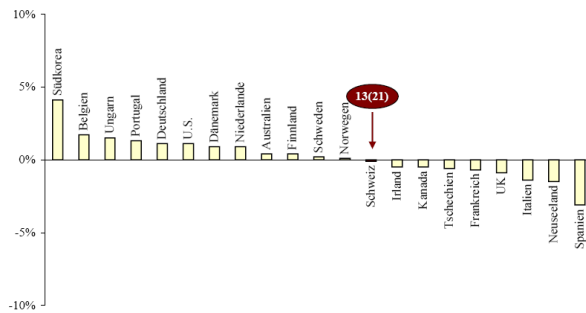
10%

5%

0%

-5%

-10%

Südkorea
Belgien
Ungarn
Portugal
Deutschland
U.S.
Dänemark
Niederlande
Australien
Finnland
Schweden
Norwegen
13(21)
Schweiz
Irland
Kanada
Tschechien
Frankreich
UK
Italien
Neuseeland
Spanien